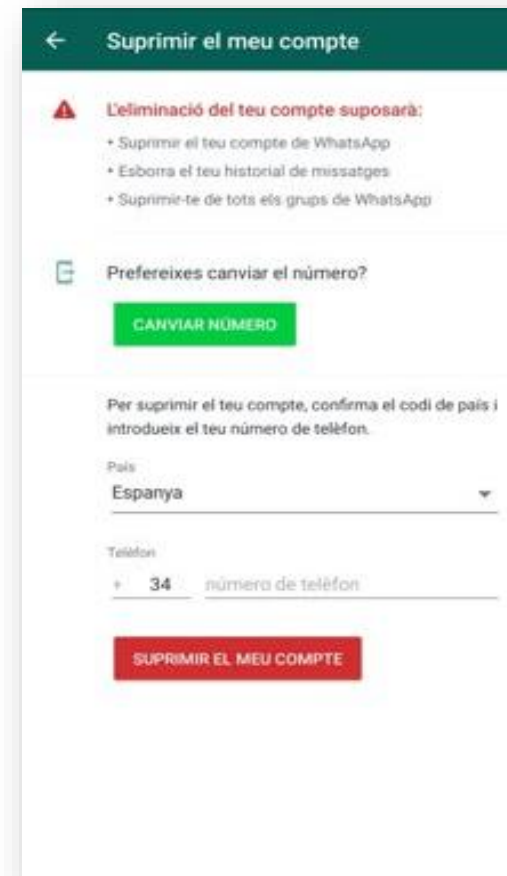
←
Suprimir el meu compte

L'eliminació del teu compte suposarà:
• Suprimir el teu compte de WhatsApp
• Esborra el teu historial de missatges
• Suprimir-te de tots els grups de WhatsApp

Prefereixes canviar el número?

CANVIAR NÚMERO

Per suprimir el teu compte, confirma el codi de país i introdueix el teu número de telèfon.

País
Espanya

Telèfon
+ 34 número de telèfon

SUPRIMIR EL MEU COMPTE